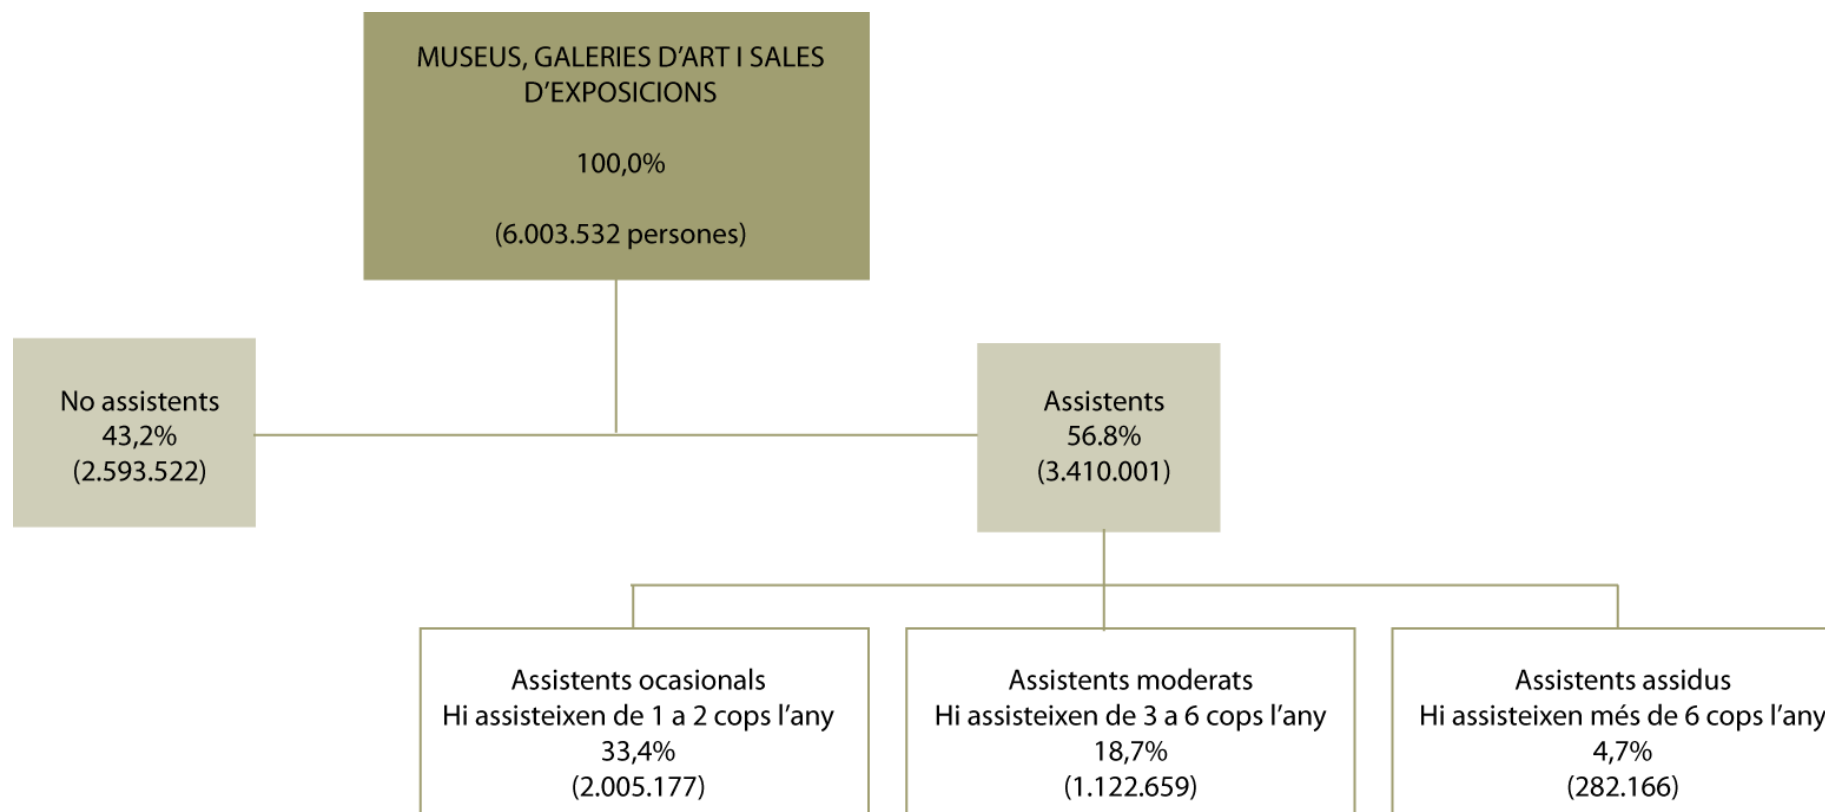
MUSEUS, GALERIES D'ART I SALES D'EXPOSICIONS

100,0%

(6.003.532 persones)

No assistents
43,2%
(2.593.522)

Assistents
56.8%
(3.410.001)

Assistents ocasionals
Hi assisteixen de 1 a 2 cops l'any
33,4%
(2.005.177)

Assistents moderats
Hi assisteixen de 3 a 6 cops l'any
18,7%
(1.122.659)

Assistents assidus
Hi assisteixen més de 6 cops l'any
4,7%
(282.166)